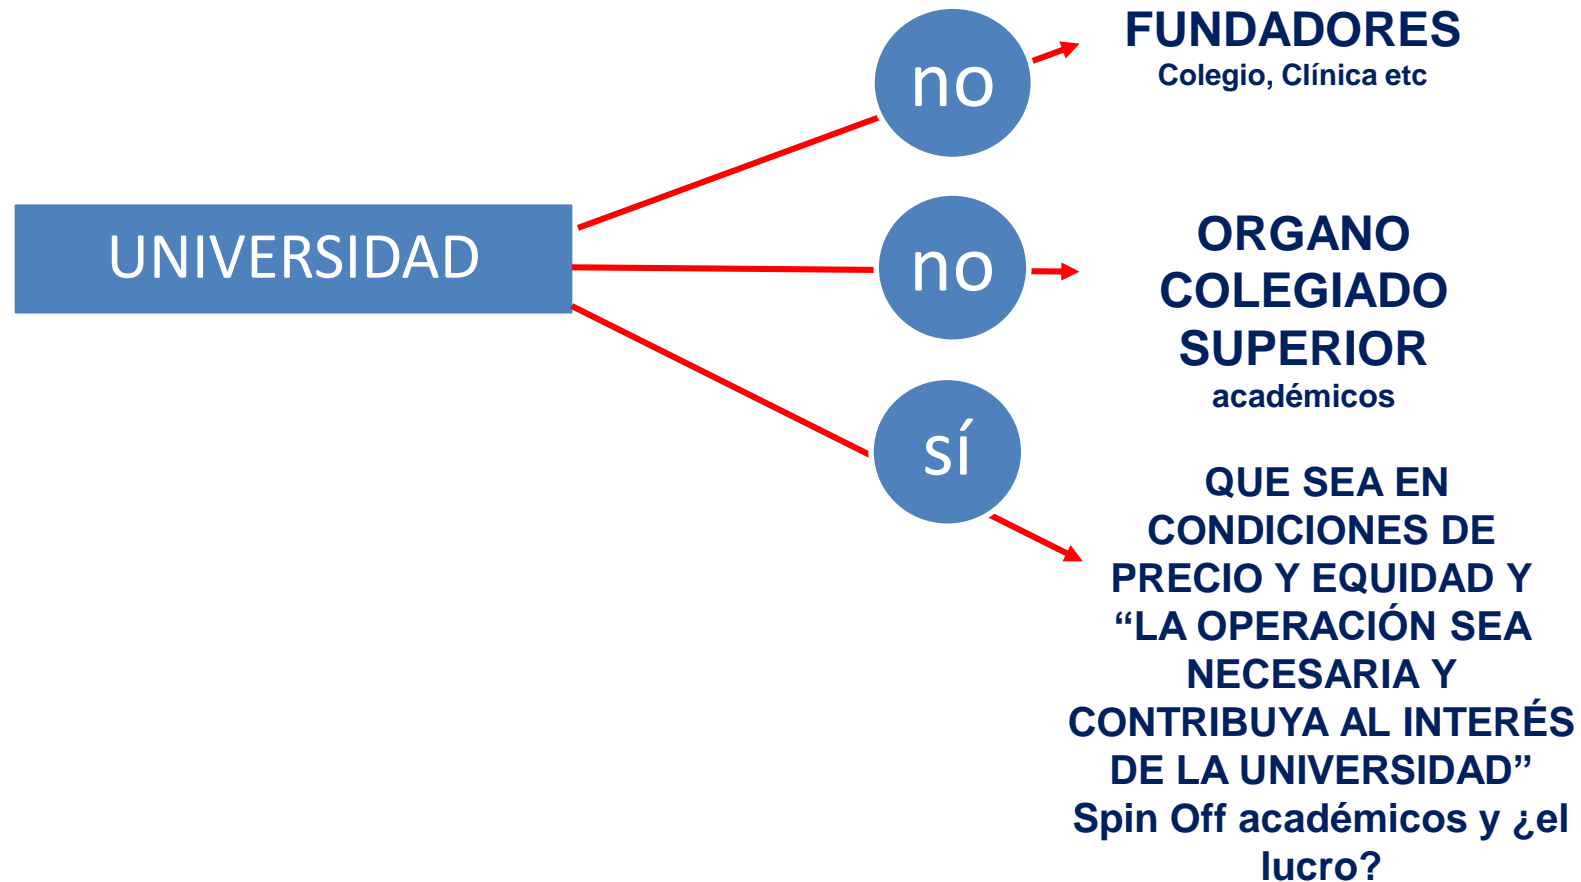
UNIVERSIDAD

no

FUNDADORES
Colegio, Clínica etc

no

ORGANO COLEGIADO SUPERIOR
académicos

sí

QUE SEA EN CONDICIONES DE PRECIO Y EQUIDAD Y "LA OPERACIÓN SEA NECESARIA Y CONTRIBUYA AL INTERÉS DE LA UNIVERSIDAD"
Spin Off académicos y ¿el lucro?